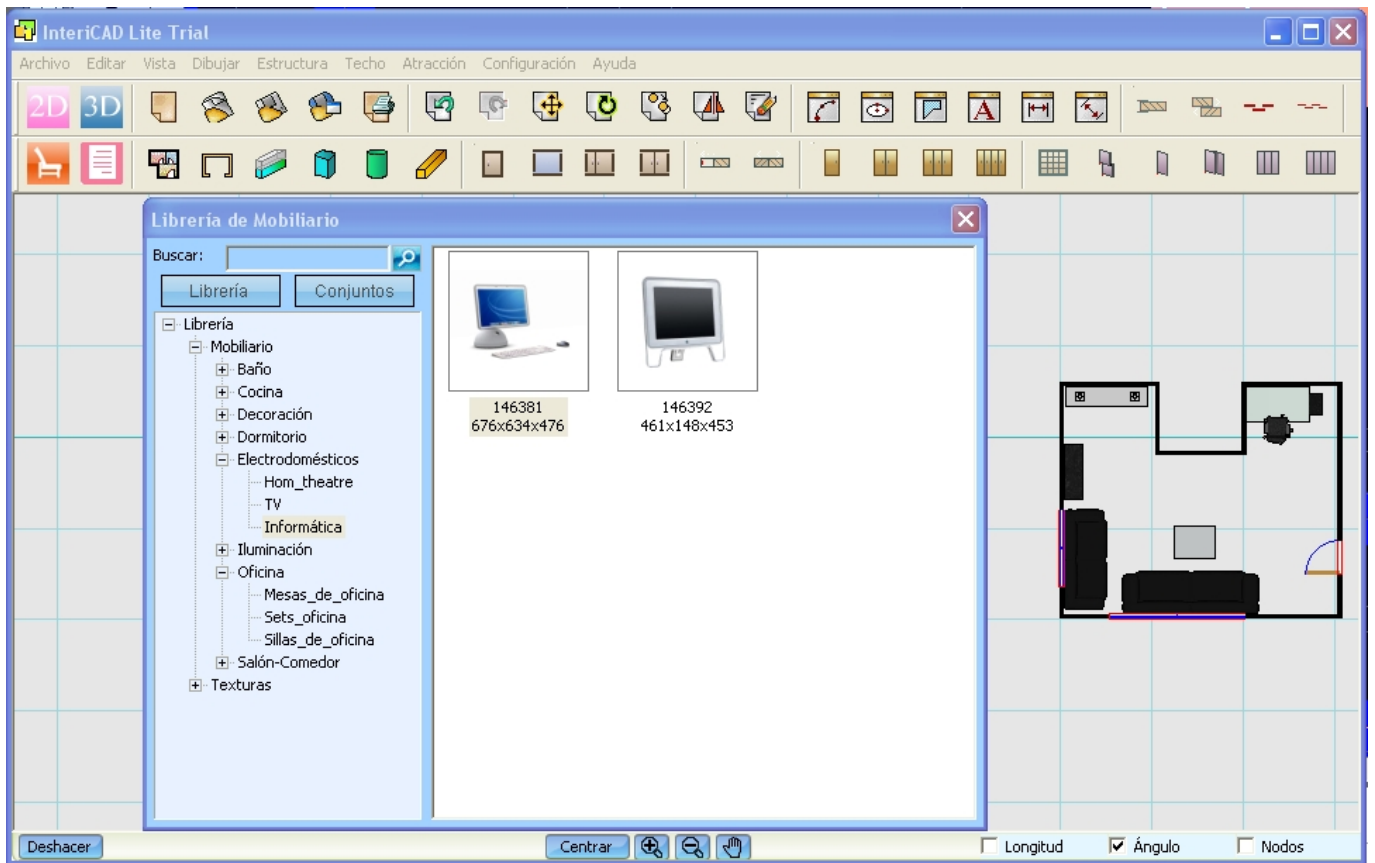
InteriCAD Lite Trial

Archivo Editar Vista Dibujar Estructura Techo Atracción Configuración Ayuda

2D 3D

Librería de Mobiliario

Buscar:

Librería Conjuntos

Librería
Mobiliario
Baño
Cocina
Decoración
Dormitorio
Electrodomésticos
Hom_theatre
TV
Informática
Iluminación
Oficina
Mesas_de_oficina
Sets_oficina
Sillas_de_oficina
Salón-Comedor
Texturas

146381
676x634x476

146392
461x148x453

Deshacer

Centrar

Longitud

Ángulo

Nodos